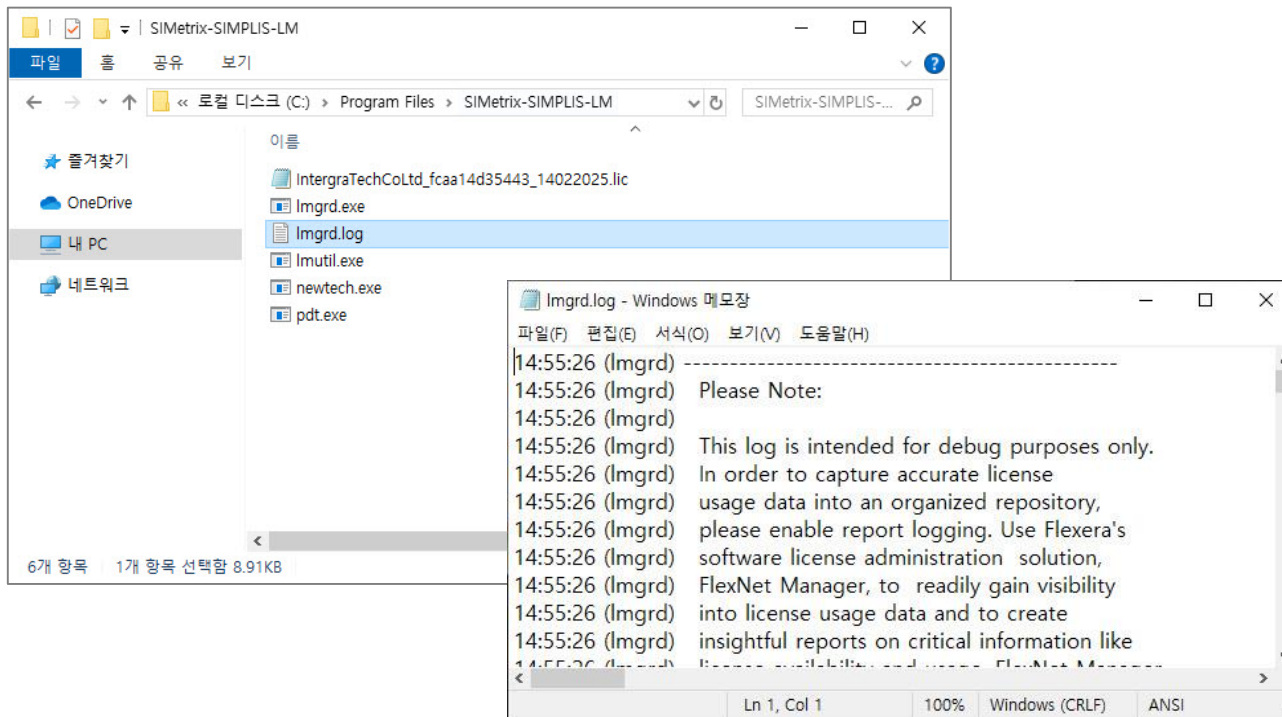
SIMetrix-SIMPLIS-LM

파일 홈 공유 보기

« 로컬 디스크 (C:) › Program Files › SIMetrix-SIMPLIS-LM

SIMetrix-SIMPLIS-...

즐겨찾기
OneDrive
내 PC
네트워크

이름
IntergraTechCoLtd_fcaa14d35443_14022025.lic
lmgrd.exe
lmgrd.log
lmutil.exe
newtech.exe
pdt.exe

6개 항목 1개 항목 선택함 8.91KB

lmgrd.log - Windows 메모장

파일(F) 편집(E) 서식(O) 보기(V) 도움말(H)

14:55:26 (lmgrd) -----------------------------------------------
14:55:26 (lmgrd) Please Note:
14:55:26 (lmgrd)
14:55:26 (lmgrd) This log is intended for debug purposes only.
14:55:26 (lmgrd) In order to capture accurate license
14:55:26 (lmgrd) usage data into an organized repository,
14:55:26 (lmgrd) please enable report logging. Use Flexera's
14:55:26 (lmgrd) software license administration solution,
14:55:26 (lmgrd) FlexNet Manager, to readily gain visibility
14:55:26 (lmgrd) into license usage data and to create
14:55:26 (lmgrd) insightful reports on critical information like
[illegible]

Ln 1, Col 1 100% Windows (CRLF) ANSI